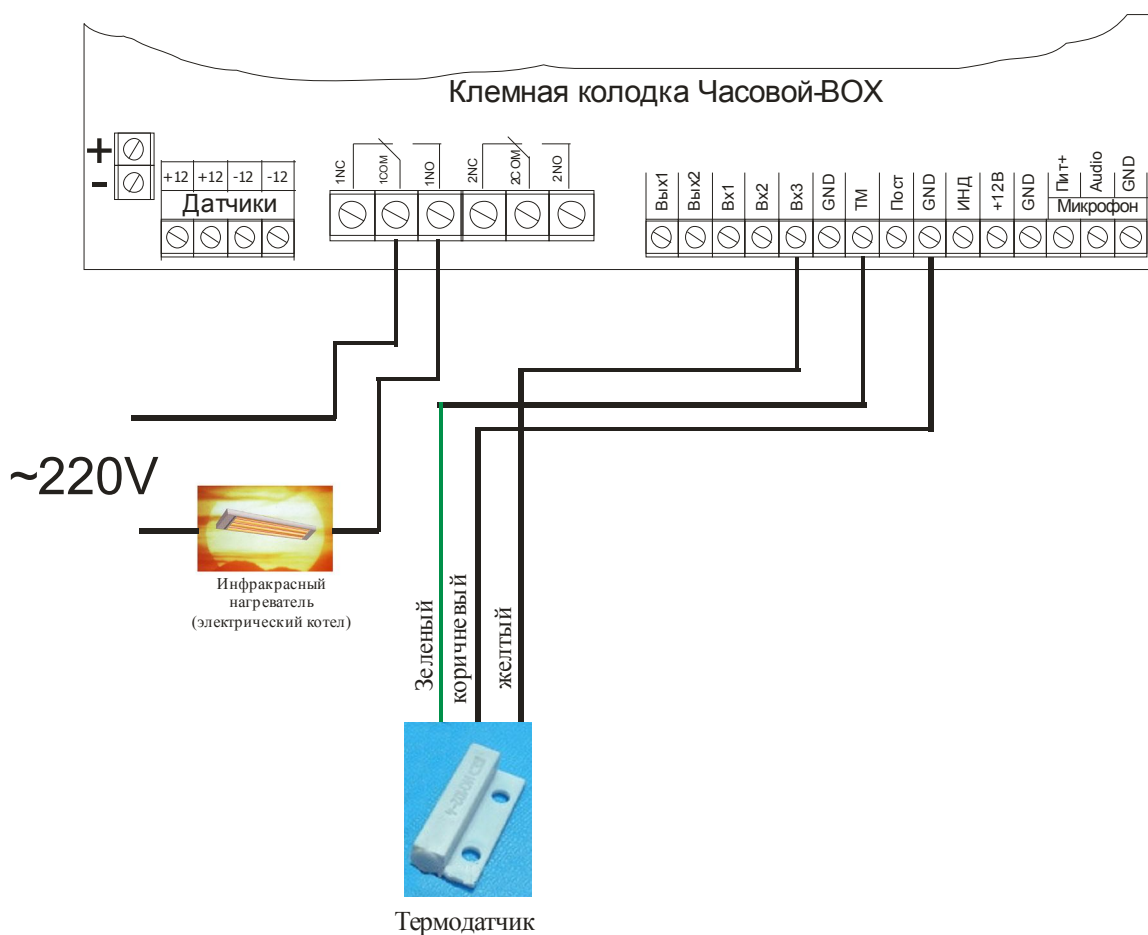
Клемная колодка Часовой-BOX

+
-

+12 +12 -12 -12
Датчики

1NC 1COM 1NO 2NC 2COM 2NO

Вых1 Вых2 Вх1 Вх2 Вх3 GND TM Пост GND ИНД +12В GND Пит+ Audio GND
Микрофон

~220V

Инфракрасный нагреватель (электрический котел)

Зеленый
коричневый
желтый

Термодатчик